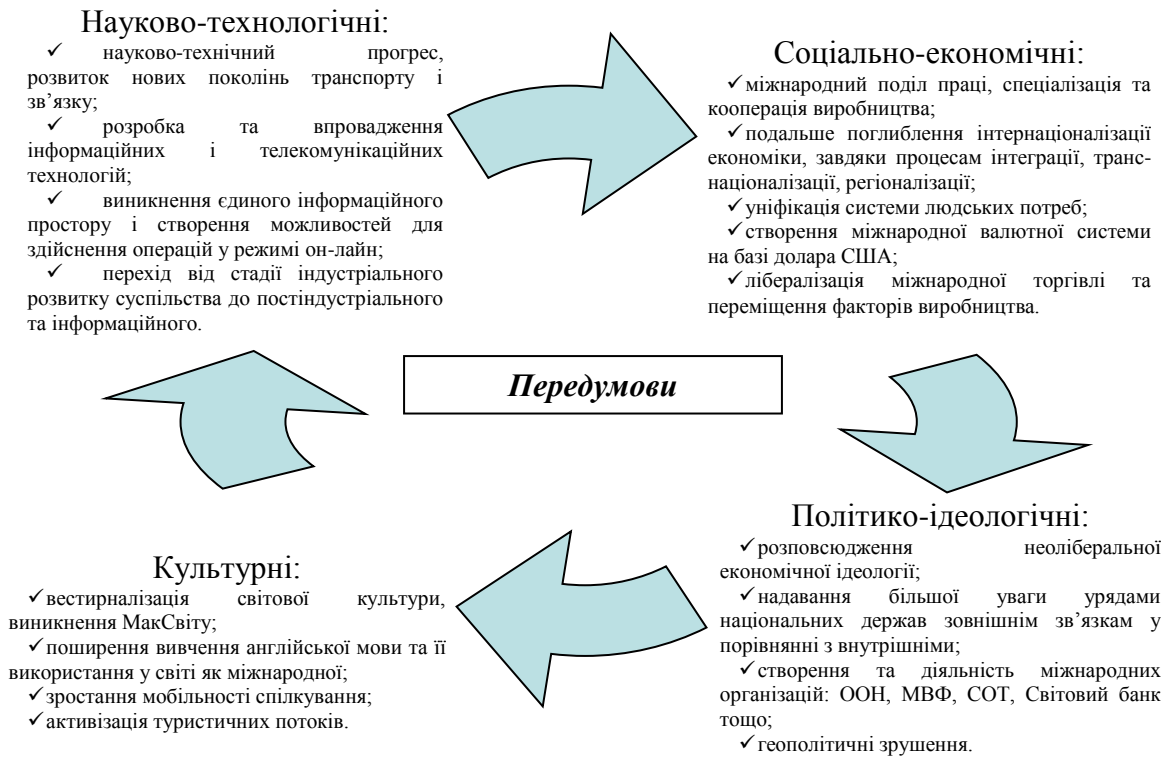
Науково-технологічні:
✓ науково-технічний прогрес, розвиток нових поколінь транспорту і зв’язку;
✓ розробка та впровадження інформаційних і телекомунікаційних технологій;
✓ виникнення єдиного інформаційного простору і створення можливостей для здійснення операцій у режимі он-лайн;
✓ перехід від стадії індустріального розвитку суспільства до постіндустріального та інформаційного.

Соціально-економічні:
✓міжнародний поділ праці, спеціалізація та кооперація виробництва;
✓подальше поглиблення інтернаціоналізації економіки, завдяки процесам інтеграції, транснаціоналізації, регіоналізації;
✓уніфікація системи людських потреб;
✓створення міжнародної валютної системи на базі долара США;
✓лібералізація міжнародної торгівлі та переміщення факторів виробництва.

Передумови

Культурні:
✓вестирналізація світової культури, виникнення МакСвіту;
✓поширення вивчення англійської мови та її використання у світі як міжнародної;
✓зростання мобільності спілкування;
✓активізація туристичних потоків.

Політико-ідеологічні:
✓розповсюдження неоліберальної економічної ідеології;
✓надавання більшої уваги урядами національних держав зовнішнім зв’язкам у порівнянні з внутрішніми;
✓створення та діяльність міжнародних організацій: ООН, МВФ, СОТ, Світовий банк тощо;
✓геополітичні зрушення.